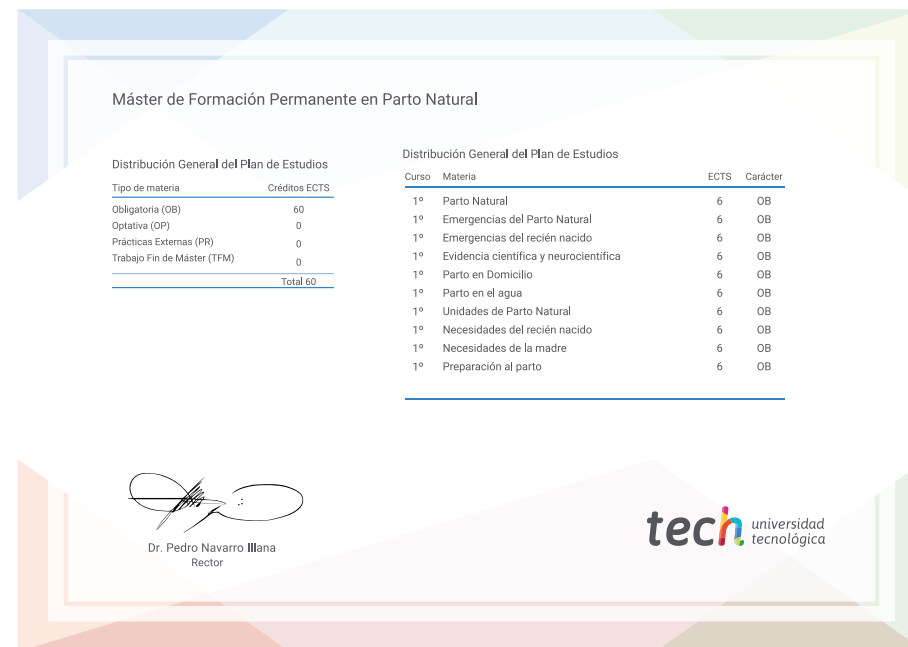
Máster de Formación Permanente en Parto Natural

Distribución General del Plan de Estudios

| Tipo de materia | Créditos ECTS |
|---|---|
| Obligatoria (OB) | 60 |
| Optativa (OP) | 0 |
| Prácticas Externas (PR) | 0 |
| Trabajo Fin de Máster (TFM) | 0 |
| | Total 60 |

Distribución General del Plan de Estudios

| Curso | Materia | ECTS | Carácter |
|---|---|---|---|
| 1º | Parto Natural | 6 | OB |
| 1º | Emergencias del Parto Natural | 6 | OB |
| 1º | Emergencias del recién nacido | 6 | OB |
| 1º | Evidencia científica y neurocientífica | 6 | OB |
| 1º | Parto en Domicilio | 6 | OB |
| 1º | Parto en el agua | 6 | OB |
| 1º | Unidades de Parto Natural | 6 | OB |
| 1º | Necesidades del recién nacido | 6 | OB |
| 1º | Necesidades de la madre | 6 | OB |
| 1º | Preparación al parto | 6 | OB |

Dr. Pedro Navarro Illana
Rector

tech universidad tecnológica